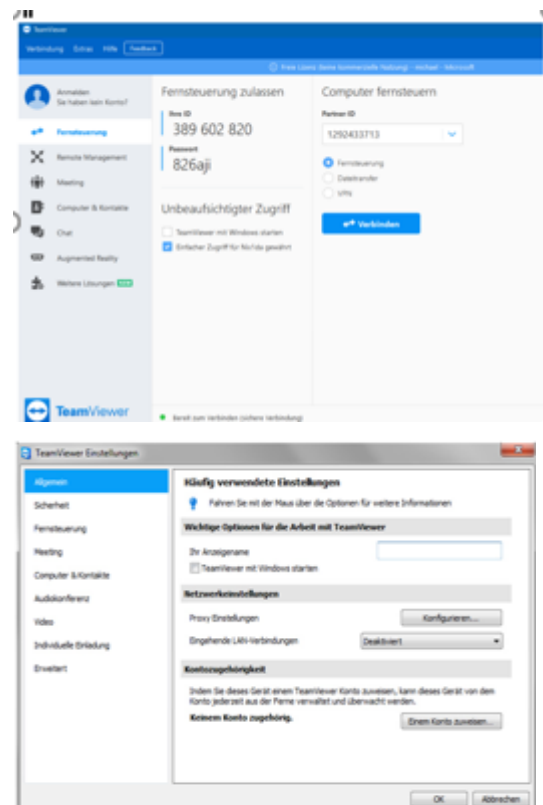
TeamViewer

Verbindung Extras Hilfe Feedback

Free Lizenz (keine kommerzielle Nutzung) - michael - Microsoft

Anmelden
Sie haben kein Konto?

Fernsteuerung
Remote Management
Meeting
Computer & Kontakte
Chat
Augmented Reality
Weitere Lösungen NEW

Fernsteuerung zulassen

Ihre ID
389 602 820

Passwort
826aji

Unbeaufsichtigter Zugriff

TeamViewer mit Windows starten
Einfacher Zugriff für Nicole gewährt

Computer fernsteuern

Partner ID
1292433713

Fernsteuerung
Dateitransfer
VPN

Verbinden

TeamViewer

Bereit zum Verbinden (sichere Verbindung)

TeamViewer Einstellungen

Allgemein
Sicherheit
Fernsteuerung
Meeting
Computer & Kontakte
Audiokonferenz
Video
Individuelle Einladung
Erweitert

Häufig verwendete Einstellungen

Fahren Sie mit der Maus über die Optionen für weitere Informationen

Wichtige Optionen für die Arbeit mit TeamViewer

Ihr Anzeigename
TeamViewer mit Windows starten

Netzwerkeinstellungen

Proxy Einstellungen Konfigurieren...
Eingehende LAN-Verbindungen Deaktiviert

Kontozugehörigkeit

Indem Sie dieses Gerät einem TeamViewer Konto zuweisen, kann dieses Gerät von dem Konto jederzeit aus der Ferne verwaltet und überwacht werden.

Keinem Konto zugehörig. Einem Konto zuweisen...

OK Abbrechen